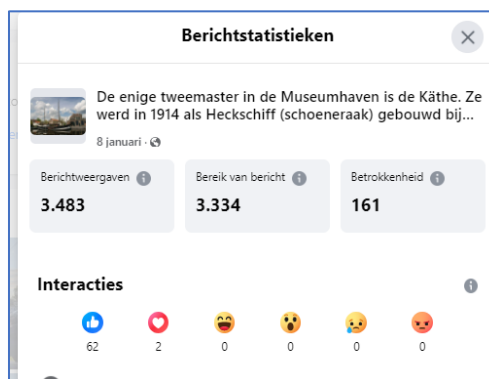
Berichtstatistieken

De enige tweemaster in de Museumhaven is de Käthe. Ze werd in 1914 als Heckschiff (schoeneraak) gebouwd bij...
8 januari ·

Berichtweergaven
3.483

Bereik van bericht
3.334

Betrokkenheid
161

Interacties

62 2 0 0 0 0